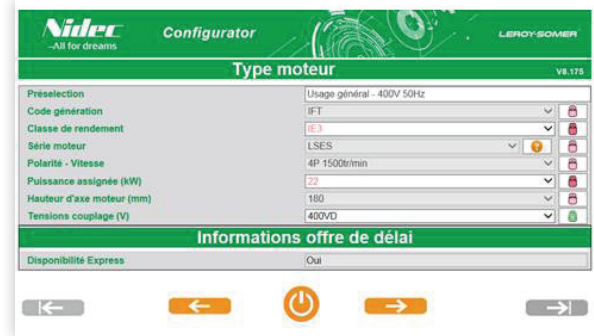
Nidec
-All for dreams
Configurator
LEROY-SOMER

Type moteur
V8.175

| | |
|---|---|
| Préselection | Usage général - 400V 50Hz |
| Code génération | IFT |
| Classe de rendement | IE3 |
| Série moteur | LSES |
| Polarité - Vitesse | 4P 1500tr/min |
| Puissance assignée (kW) | 22 |
| Hauteur d'axe moteur (mm) | 180 |
| Tensions couplage (V) | 400VD |

Informations offre de délai

| | |
|---|---|
| Disponibilité Express | Oui |